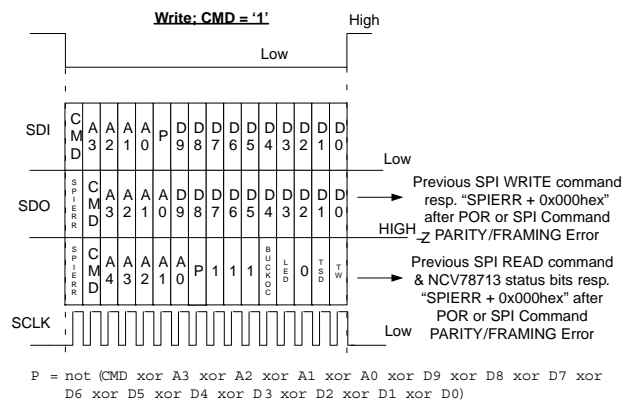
Write: CMD = '1'

High

Low

SDI

CMD A3 A2 A1 A0 P D9 D8 D7 D6 D5 D4 D3 D2 D1 D0

Low

SDO

SPIERR CMD A3 A2 A1 A0 D9 D8 D7 D6 D5 D4 D3 D2 D1 D0

Previous SPI WRITE command resp. "SPIERR + 0x000hex" after POR or SPI Command PARITY/FRAMING Error

HIGH -Z

SPIERR CMD A4 A3 A2 A1 A0 P 1 1 1 BUCKOC LED 0 TSD TW

Previous SPI READ command & NCV78713 status bits resp. "SPIERR + 0x000hex" after POR or SPI Command PARITY/FRAMING Error

SCLK

Low

P = not (CMD xor A3 xor A2 xor A1 xor A0 xor D9 xor D8 xor D7 xor D6 xor D5 xor D4 xor D3 xor D2 xor D1 xor D0)